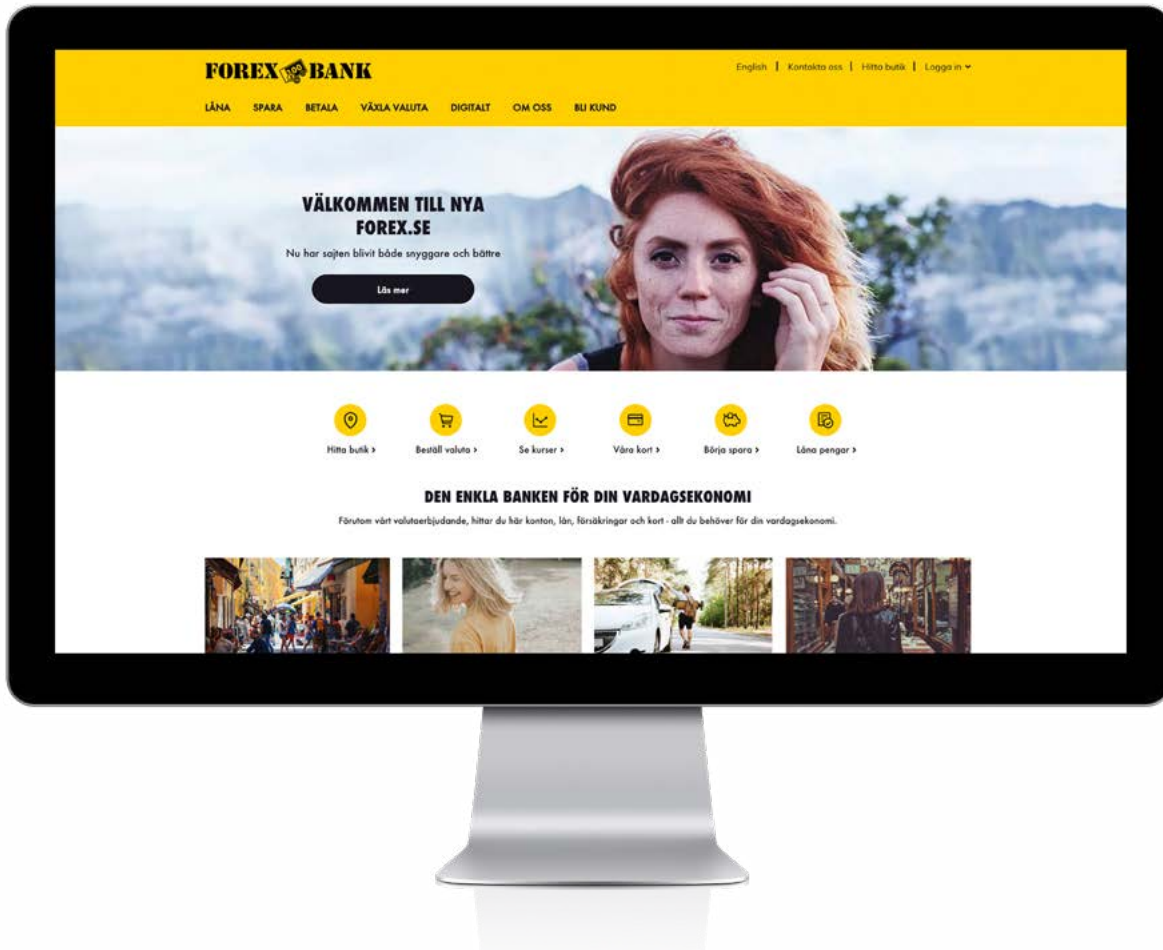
FOREX BANK

English | Kontakta oss | Hitta butik | Logga in

LÅNA SPARA BETALA VÄXLA VALUTA DIGITALT OM OSS BLI KUND

VÄLKOMMEN TILL NYA FOREX.SE

Nu har sajten blivit både snyggare och bättre

Läs mer

Hitta butik › Beställ valuta › Se kurser › Våra kort › Börja spara › Låna pengar ›

DEN ENKLA BANKEN FÖR DIN VARDAGSEKONOMI

Förutom vårt valutaerbjudande, hittar du här konton, lån, försäkringar och kort - allt du behöver för din vardagsekonomi.